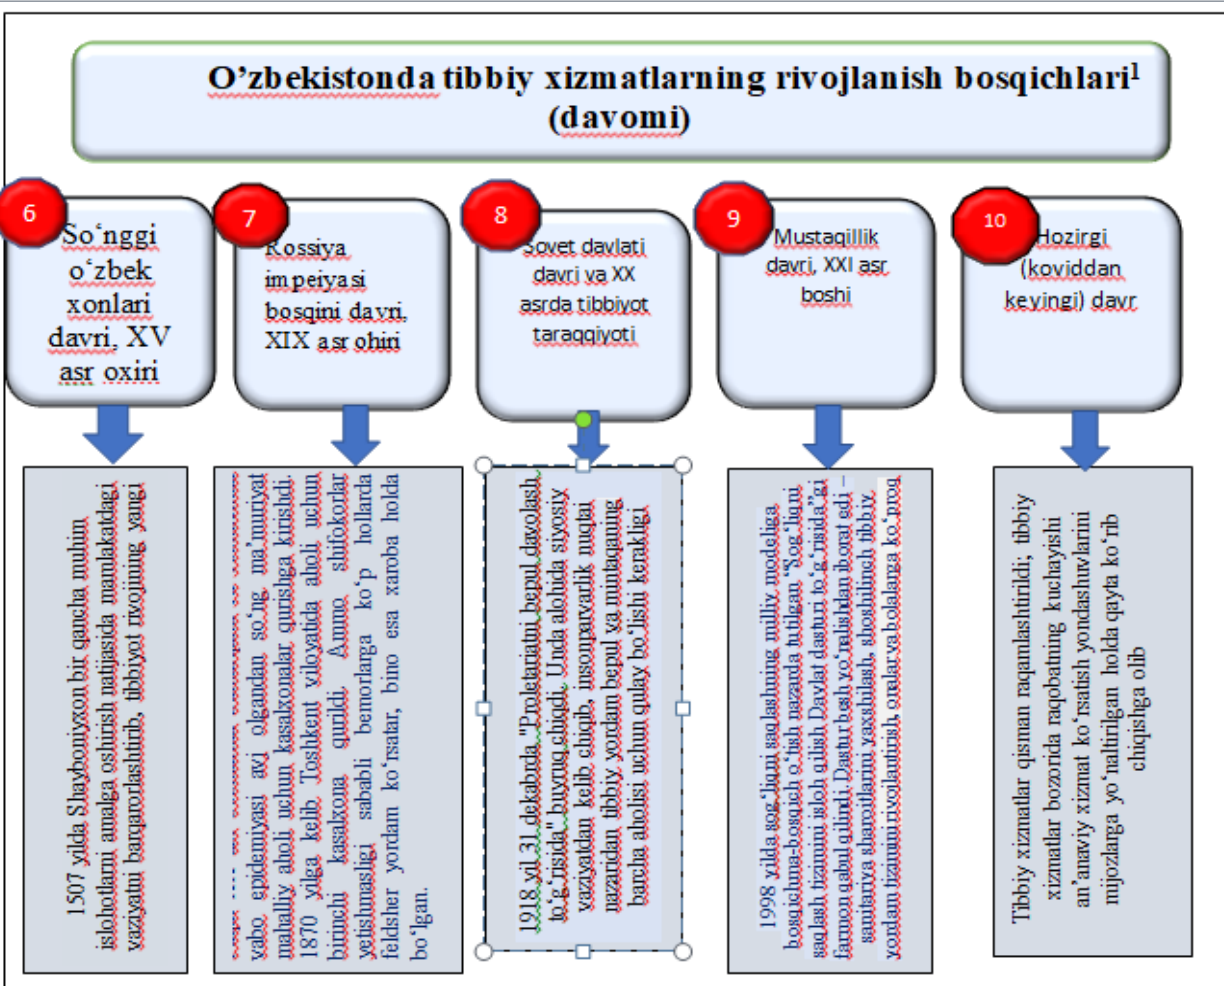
O’zbekistonda tibbiy xizmatlarning rivojlanish bosqichlari$^1$ (davomi)

6
So‘nggi o‘zbek xonlari davri, XV asr oxiri

7
Rossiya impeiyasi bosqini davri, XIX asr ohiri

8
Sovet davlati davri va XX asrda tibbiyot taraqqiyoti

9
Mustaqillik davri, XXI asr boshi

10
Hozirgi (koviddan keyingi) davr

1507 yilda Shayboniyxon bir qancha muhim islohotlarni amalga oshirish natijasida mamlakatdagi vaziyatni barqarorlashtirib, tibbiyot rivojining yangi

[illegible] vabo epidemiyasi avj olgandan so‘ng, ma’muriyat mahalliy aholi uchun kasalxonalar qurishga kirishdi. 1870 yilga kelib Toshkent viloyatida aholi uchun birinchi kasalxona qurildi. Ammo shifokorlar yetishmasligi sababli bemorlarga ko‘p hollarda feldsher yordam ko‘rsatar, bino esa xaroba holda bo‘lgan.

1918 yil 31 dekabrda "Proletariatni bepul davolash to‘g‘risida" buyruq chiqdi. Unda alohida siyosiy vaziyatdan kelib chiqib, insonparvarlik nuqtai nazaridan tibbiy yordam bepul va mintaqaning barcha aholisi uchun qulay bo‘lishi kerakligi

1998 yilda sog‘liqni saqlashning milliy modeliga bosqichma-bosqich o‘tish nazarda tutilgan "Sog‘liqni saqlash tizimini isloh qilish Davlat dasturi to‘g‘risida"gi farmon qabul qilindi. Dastur bosh yo‘nalishdan iborat edi – sanitariya sharoitlarini yaxshilash, shoshilinch tibbiy yordam tizimini rivojlantirish, onalar va bolalarga ko‘rsa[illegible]

Tibbiy xizmatlar qisman raqamlashtirildi; tibbiy xizmatlar bozorida raqobatning kuchayishi an’anaviy xizmat ko‘rsatish yondashuvlarini mijozlarga yo‘naltirilgan holda qayta ko‘rib chiqishga olib